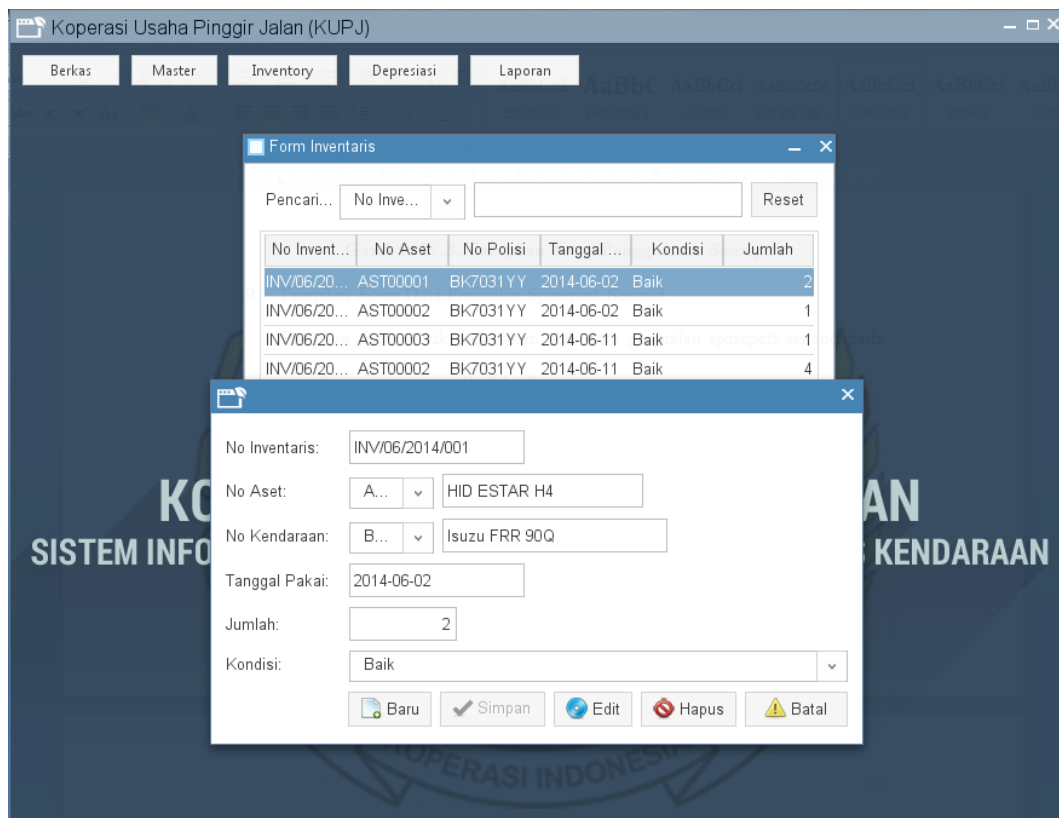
Koperasi Usaha Pinggir Jalan (KUPJ)

Berkas Master Inventory Depresiasi Laporan

Form Inventaris

Pencari... No Inve... Reset

| No Invent... | No Aset | No Polisi | Tanggal ... | Kondisi | Jumlah |
|---|---|---|---|---|---|
| INV/06/20... | AST00001 | BK7031YY | 2014-06-02 | Baik | 2 |
| INV/06/20... | AST00002 | BK7031YY | 2014-06-02 | Baik | 1 |
| INV/06/20... | AST00003 | BK7031YY | 2014-06-11 | Baik | 1 |
| INV/06/20... | AST00002 | BK7031YY | 2014-06-11 | Baik | 4 |

KO AN
SISTEM INFO KENDARAAN

No Inventaris: INV/06/2014/001
No Aset: A... HID ESTAR H4
No Kendaraan: B... Isuzu FRR 90Q
Tanggal Pakai: 2014-06-02
Jumlah: 2
Kondisi: Baik

Baru Simpan Edit Hapus Batal

KOPERASI INDONESIA